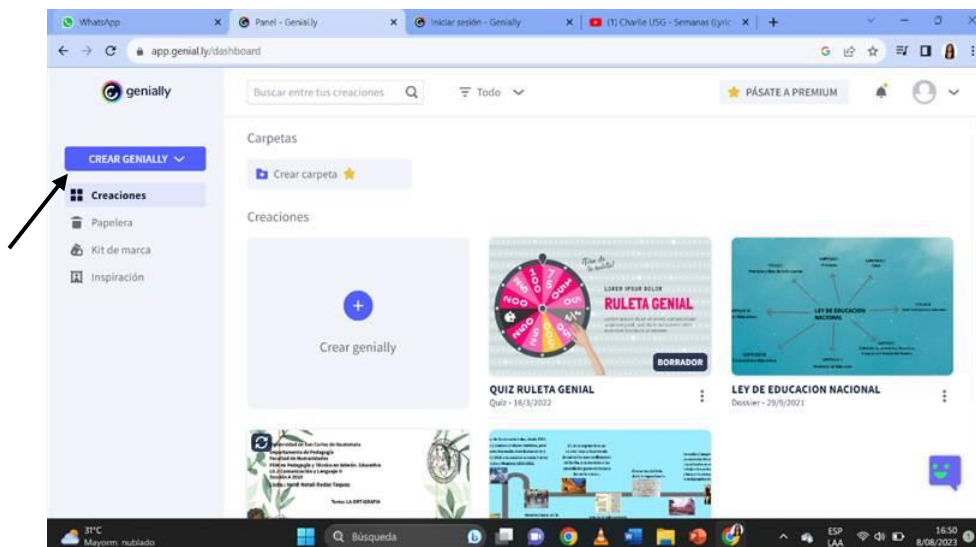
WhatsApp
Panel - Genially
Iniciar sesión - Genially
(1) Charlie USG - Semanas (Lyric
app.genial.ly/dashboard

genially
Buscar entre tus creaciones
Todo
PÁSATE A PREMIUM

CREAR GENIALLY
Creaciones
Papelera
Kit de marca
Inspiración

Carpetas
Crear carpeta

Creaciones
Crear genially

LOREM IPSUM DOLOR
RULETA GENIAL
BORRADOR
QUIZ RULETA GENIAL
Quiz - 16/3/2022

LEY DE EDUCACIÓN NACIONAL
LEY DE EDUCACION NACIONAL
Dossier - 29/9/2021

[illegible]

31°C
Mayorm. nublado
Búsqueda
ESP
LAA
16:50
8/08/2023